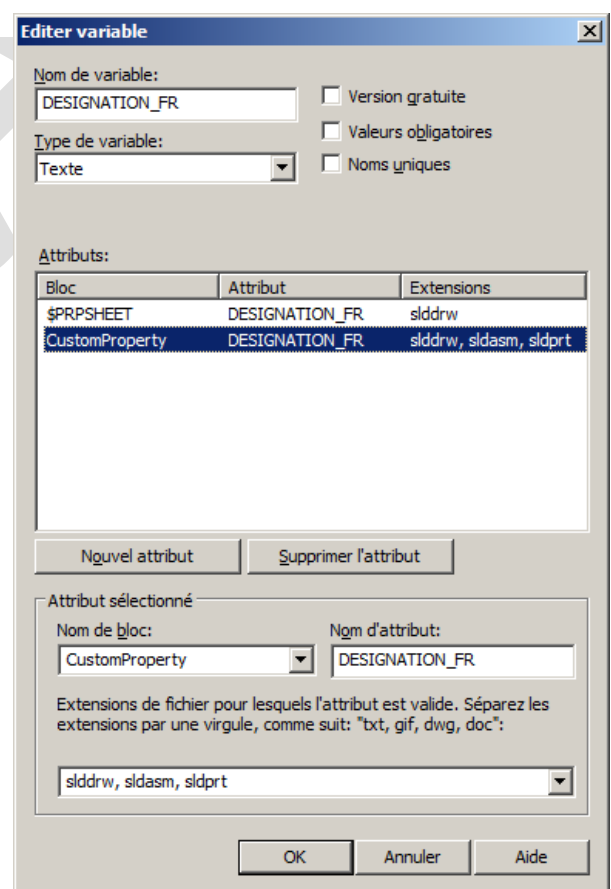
Editer variable

Nom de variable:
DESIGNATION_FR

Version gratuite
Valeurs obligatoires
Noms uniques

Type de variable:
Texte

Attributs:

| Bloc | Attribut | Extensions |
|---|---|---|
| $PRPSHEET | DESIGNATION_FR | slddrw |
| CustomProperty | DESIGNATION_FR | slddrw, sldasm, sldprt |

Nouvel attribut
Supprimer l'attribut

Attribut sélectionné
Nom de bloc:
CustomProperty
Nom d'attribut:
DESIGNATION_FR

Extensions de fichier pour lesquels l'attribut est valide. Séparez les extensions par une virgule, comme suit: "txt, gif, dwg, doc":

slddrw, sldasm, sldprt

OK
Annuler
Aide